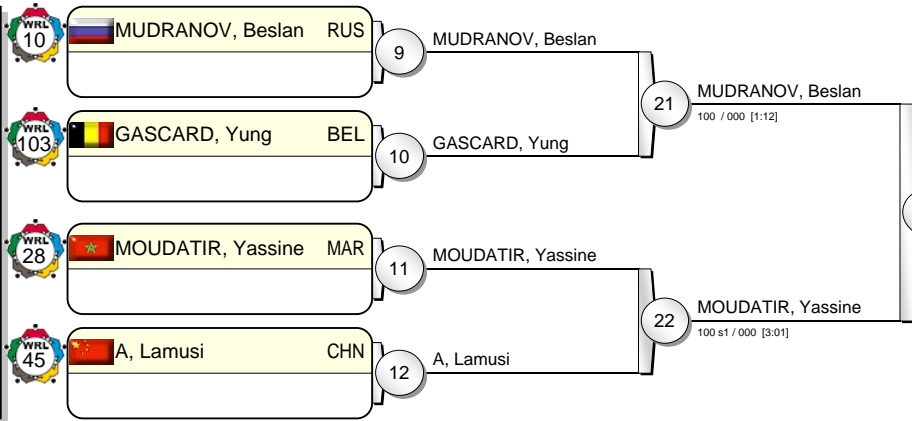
WRL 10
MUDRANOV, Beslan RUS

WRL 103
GASCARD, Yung BEL

WRL 28
MOUDATIR, Yassine MAR

WRL 45
A, Lamusi CHN

9
MUDRANOV, Beslan

10
GASCARD, Yung

11
MOUDATIR, Yassine

12
A, Lamusi

21
MUDRANOV, Beslan
100 / 000 [1:12]

22
MOUDATIR, Yassine
100 s1 / 000 [3:01]